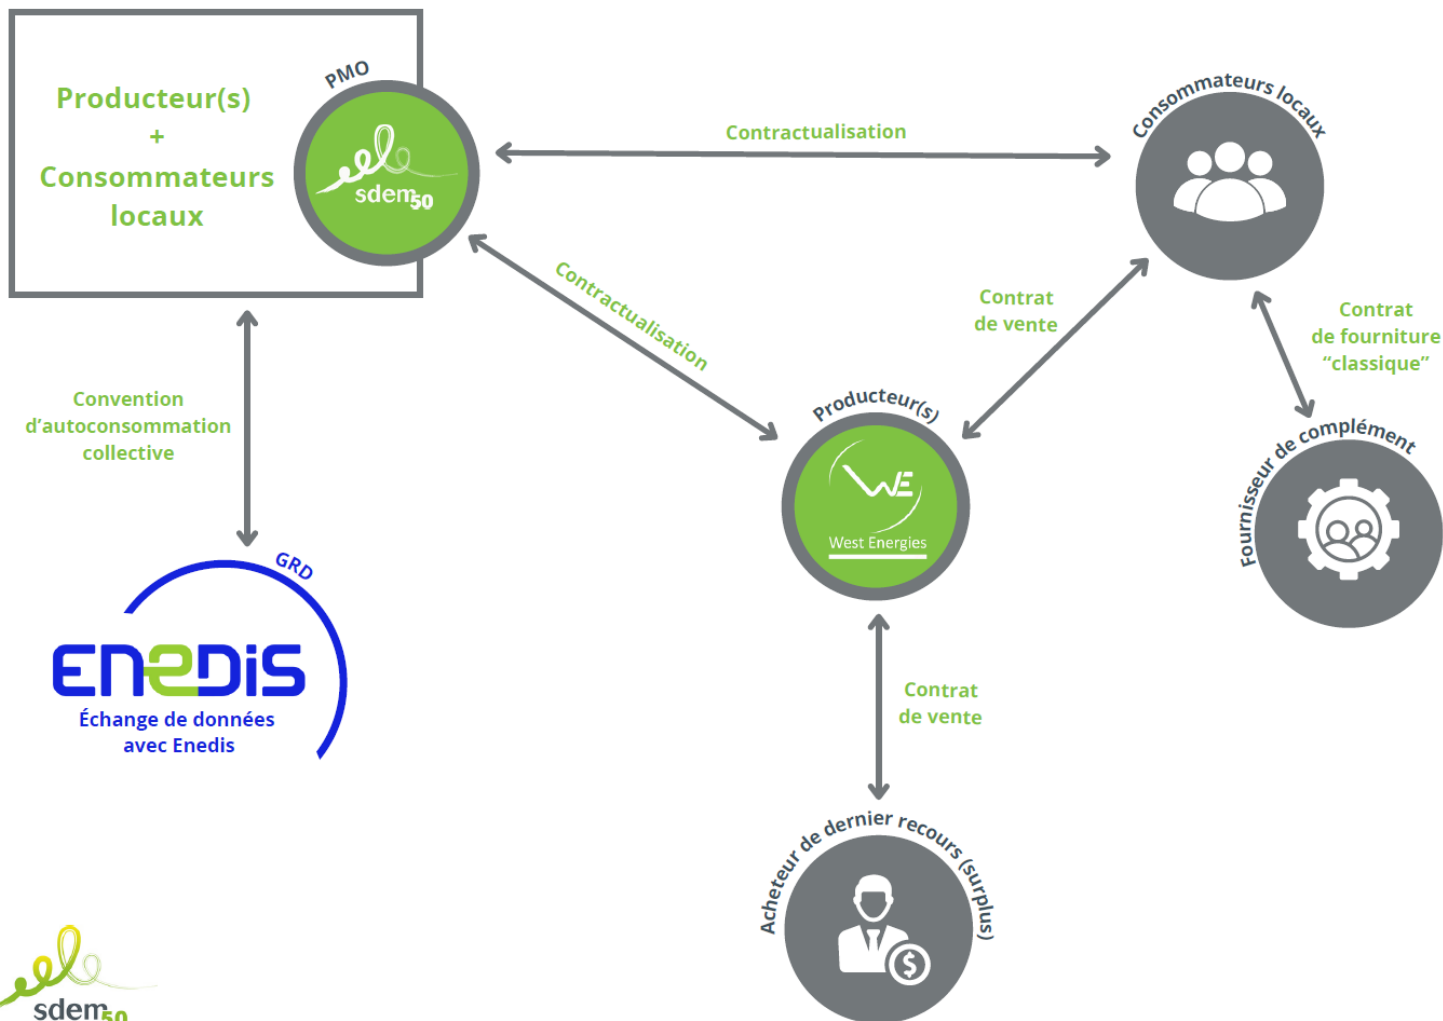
Producteur(s)
+
Consommateurs locaux

PMO

sdem50

Contractualisation

Consommateurs locaux

Contractualisation

Contrat de vente

Contrat de fourniture "classique"

Convention d'autoconsommation collective

Producteur(s)

West Energies

Fournisseur de complément

GRD

ENEDIS
Échange de données avec Enedis

Contrat de vente

Acheteur de dernier recours (surplus)

sdem50